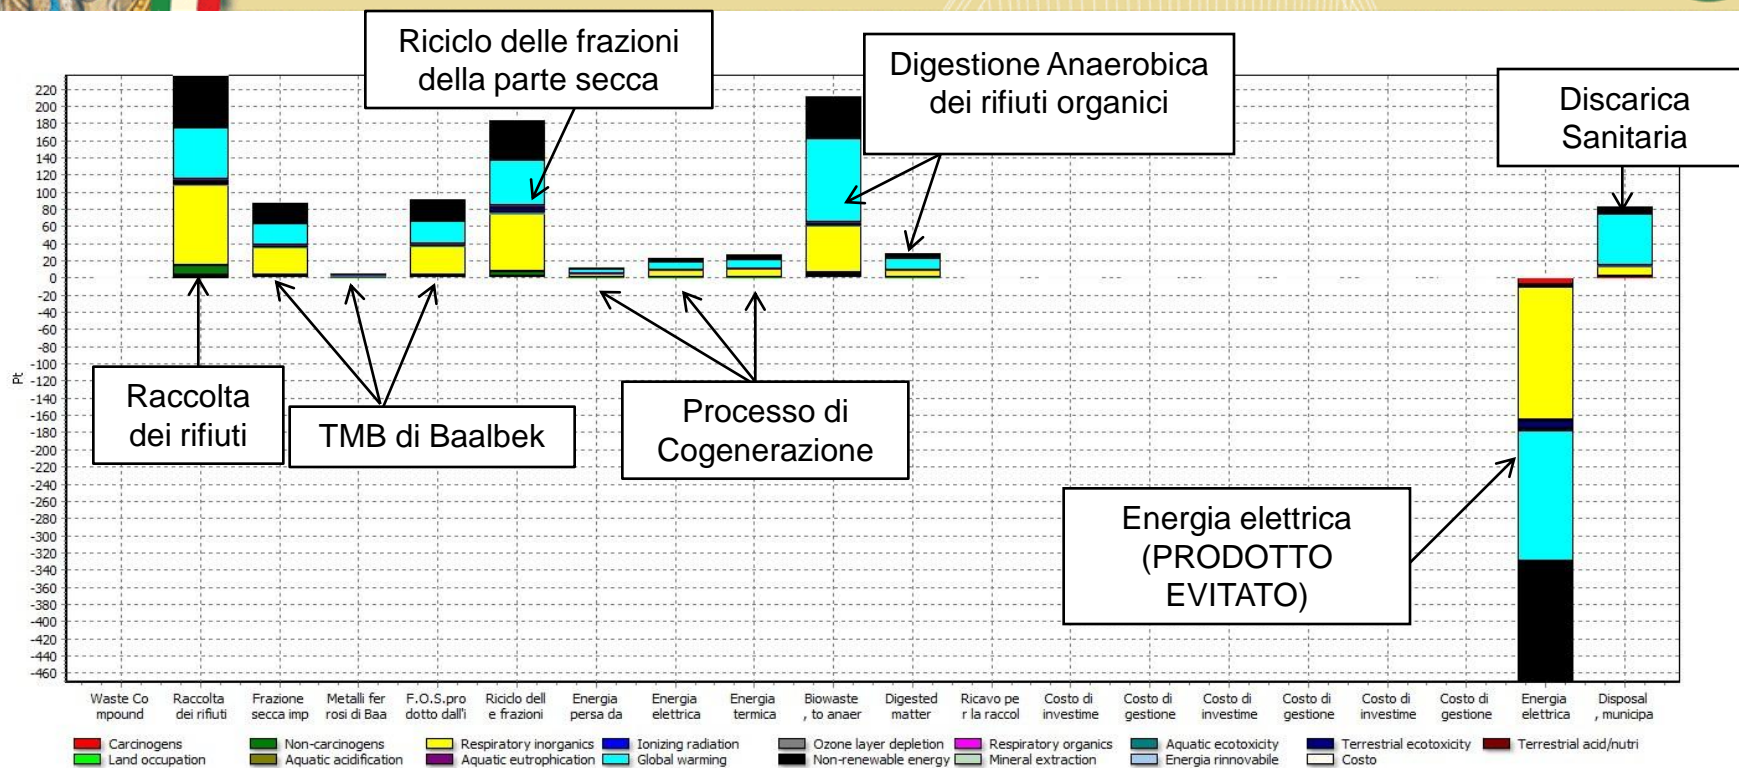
Riciclo delle frazioni della parte secca

Digestione Anaerobica dei rifiuti organici

Discarica Sanitaria

220
200
180
160
140
120
100
80
60
40
20
0
-20
-40
-60
-80
-100
-120
-140
-160
-180
-200
-220
-240
-260
-280
-300
-320
-340
-360
-380
-400
-420
-440
-460

Pt

Raccolta dei rifiuti

TMB di Baalbek

Processo di Cogenerazione

Energia elettrica (PRODOTTO EVITATO)

Waste Co mpound | Raccolta dei rifiuti | Frazione secca imp | Metalli fer rosi di Baa | F.O.S.pro dotto dall'i | Riciclo dell e frazioni | Energia persa da | Energia elettrica | Energia termica | Biowaste , to anaer | Digested matter | Ricavo pe r la raccol | Costo di investime | Costo di gestione | Costo di investime | Costo di gestione | Costo di investime | Costo di gestione | Energia elettrica | Disposal , municipa

Carcinogens
Land occupation
Non-carcinogens
Aquatic acidification
Respiratory inorganics
Aquatic eutrophication
Ionizing radiation
Global warming
Ozone layer depletion
Non-renewable energy
Respiratory organics
Mineral extraction
Aquatic ecotoxicity
Energia rinnovabile
Terrestrial ecotoxicity
Costo
Terrestrial acid/nutri